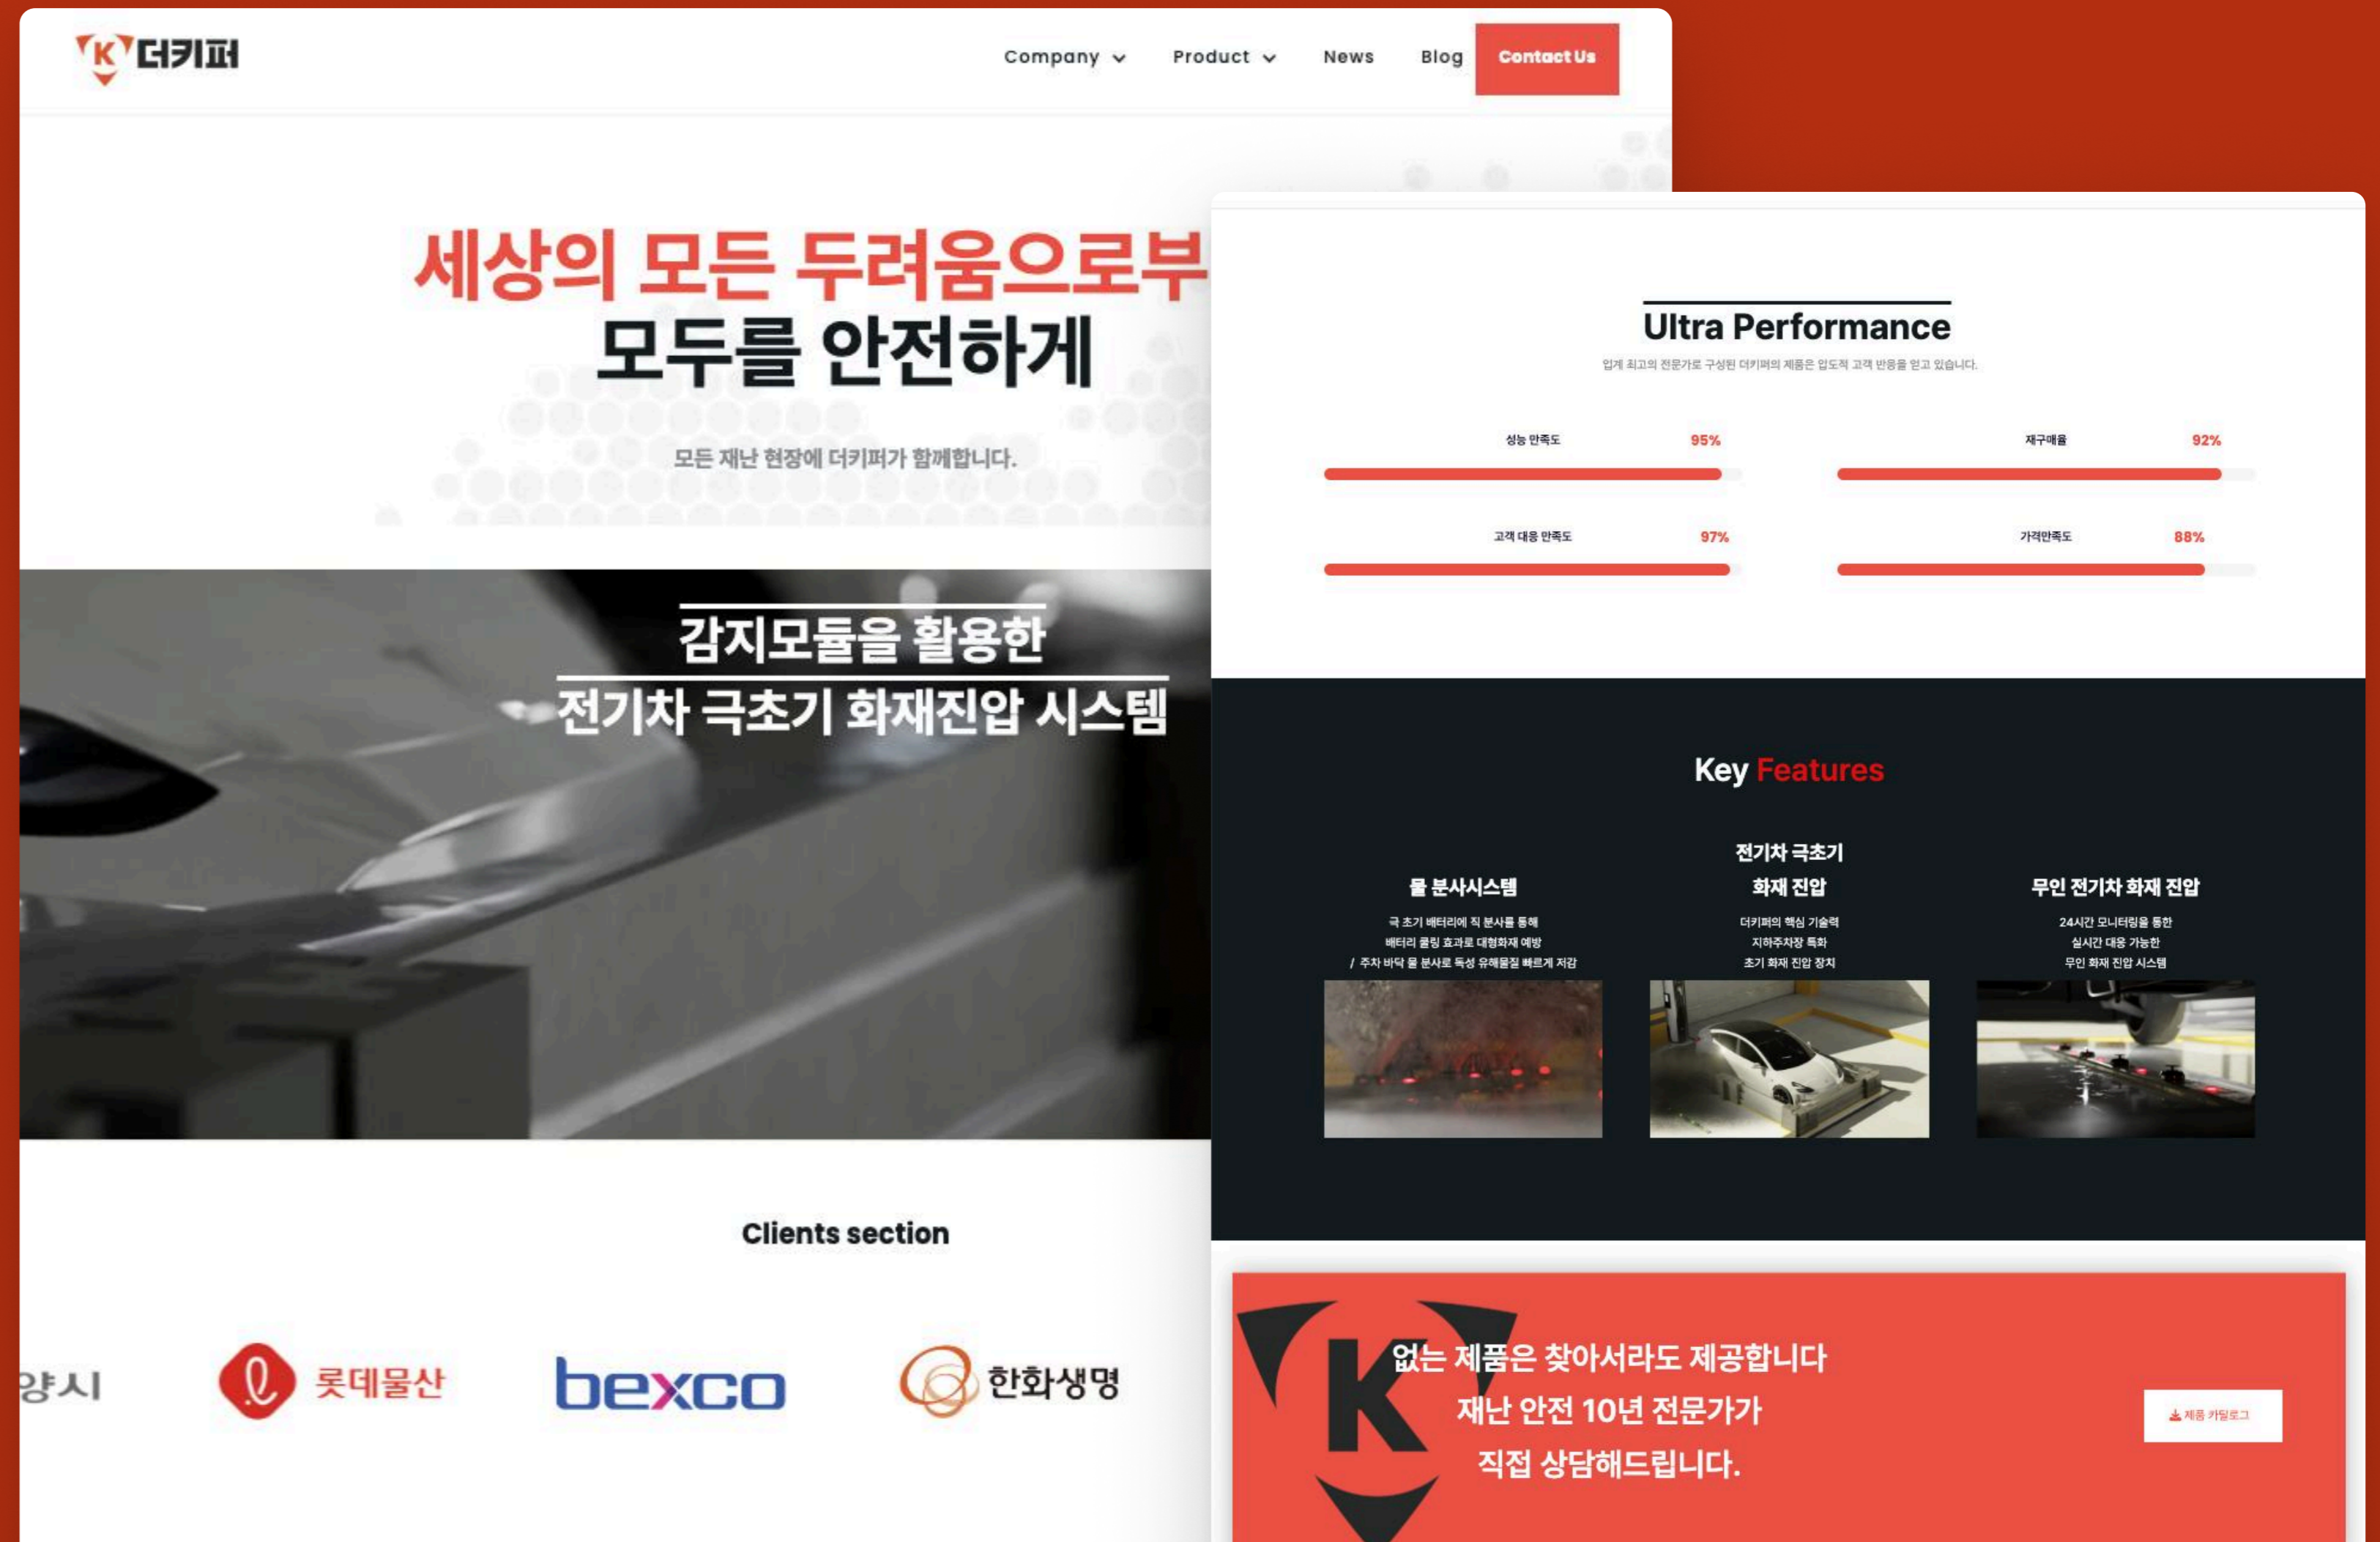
K 더키퍼

Company Product News Blog Contact Us

세상의 모든 두려움으로부
모두를 안전하게

모든 재난 현장에 더키퍼가 함께합니다.

감지모듈을 활용한
전기차 극초기 화재진압 시스템

Clients section

양시 롯데물산 bexco 한화생명

Ultra Performance

업계 최고의 전문가로 구성된 더키퍼의 제품은 압도적 고객 반응을 얻고 있습니다.

성능 만족도 95%

재구매율 92%

고객 대응 만족도 97%

가격만족도 88%

Key Features

물 분사시스템

극 초기 배터리에 직 분사를 통해
배터리 쿨링 효과로 대형화재 예방
/ 주차 바닥 물 분사로 독성 유해물질 빠르게 저감

전기차 극초기
화재 진압

더키퍼의 핵심 기술력
지하주차장 특화
초기 화재 진압 장치

무인 전기차 화재 진압

24시간 모니터링을 통한
실시간 대응 가능한
무인 화재 진압 시스템

없는 제품은 찾아서라도 제공합니다
재난 안전 10년 전문가가
직접 상담해드립니다.

제품 카탈로그